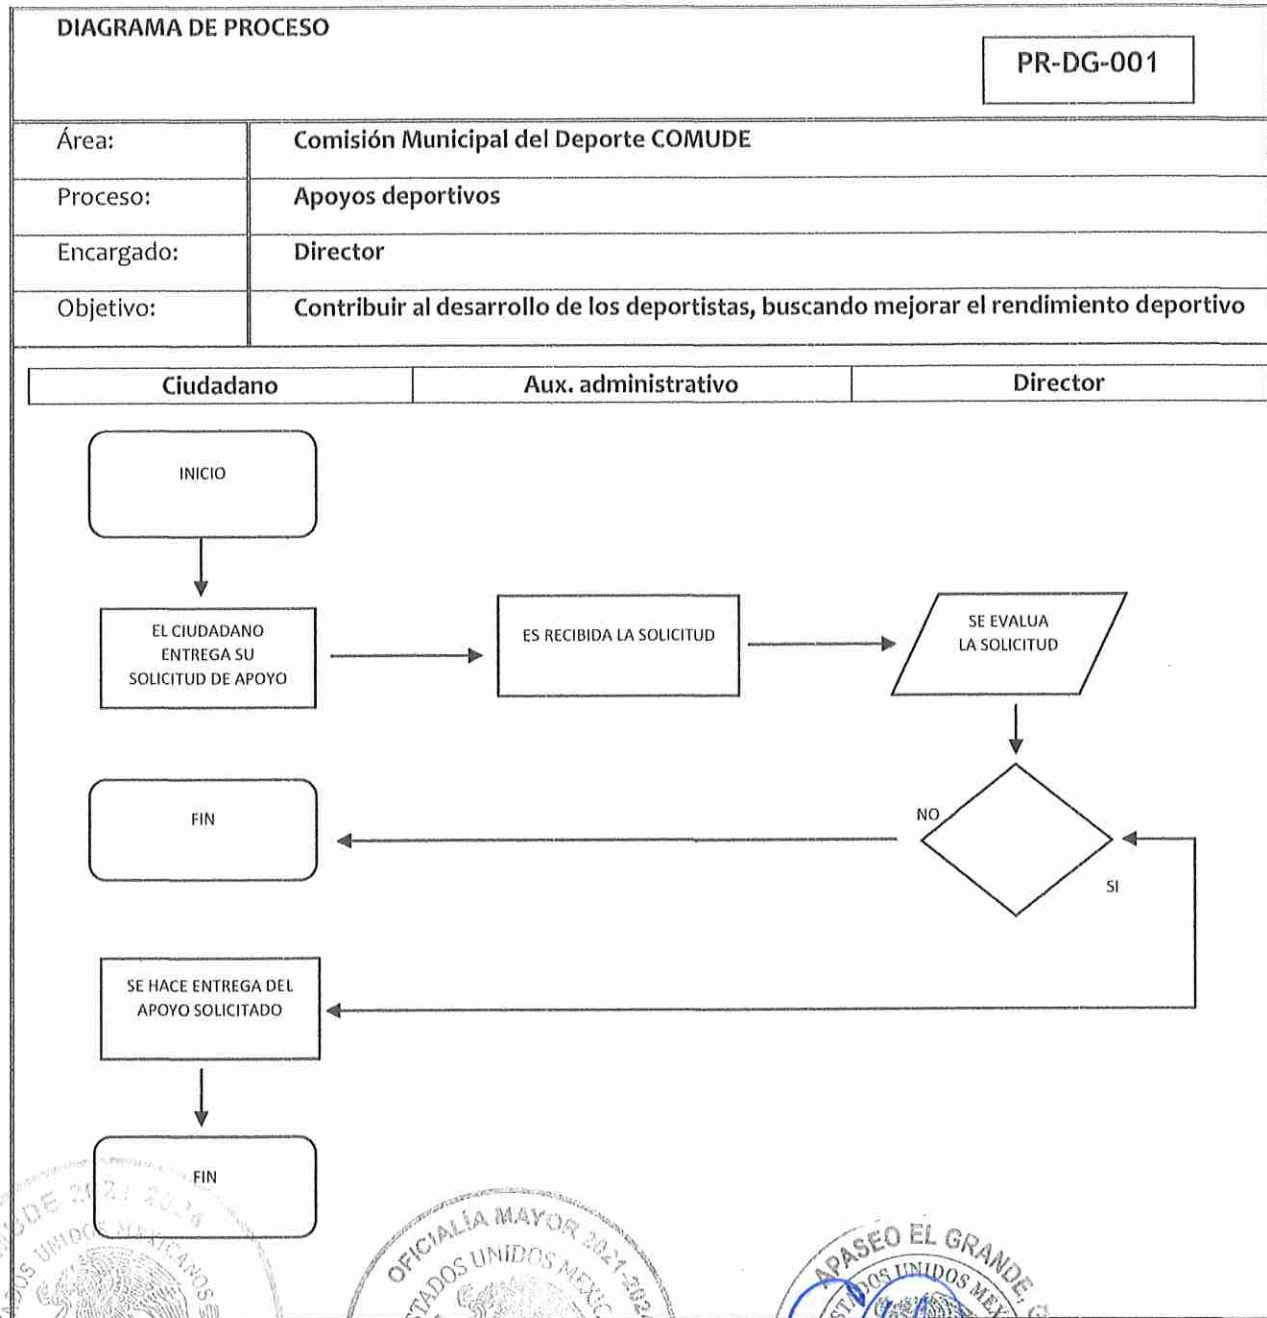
DIAGRAMA DE PROCESO

PR-DG-001

| Área: | Comisión Municipal del Deporte COMUDE |
|---|---|
| Proceso: | Apoyos deportivos |
| Encargado: | Director |
| Objetivo: | Contribuir al desarrollo de los deportistas, buscando mejorar el rendimiento deportivo |

| Ciudadano | Aux. administrativo | Director |
|---|---|---|

INICIO

EL CIUDADANO ENTREGA SU SOLICITUD DE APOYO

ES RECIBIDA LA SOLICITUD

SE EVALUA LA SOLICITUD

NO

SI

FIN

SE HACE ENTREGA DEL APOYO SOLICITADO

FIN

DE 2021-2024
UNIDOS MEXICANOS

OFICIALÍA MAYOR 2021-2024
ESTADOS UNIDOS MEXIC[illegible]

APASEO EL GRANDE
ESTADOS UNIDOS MEX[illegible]